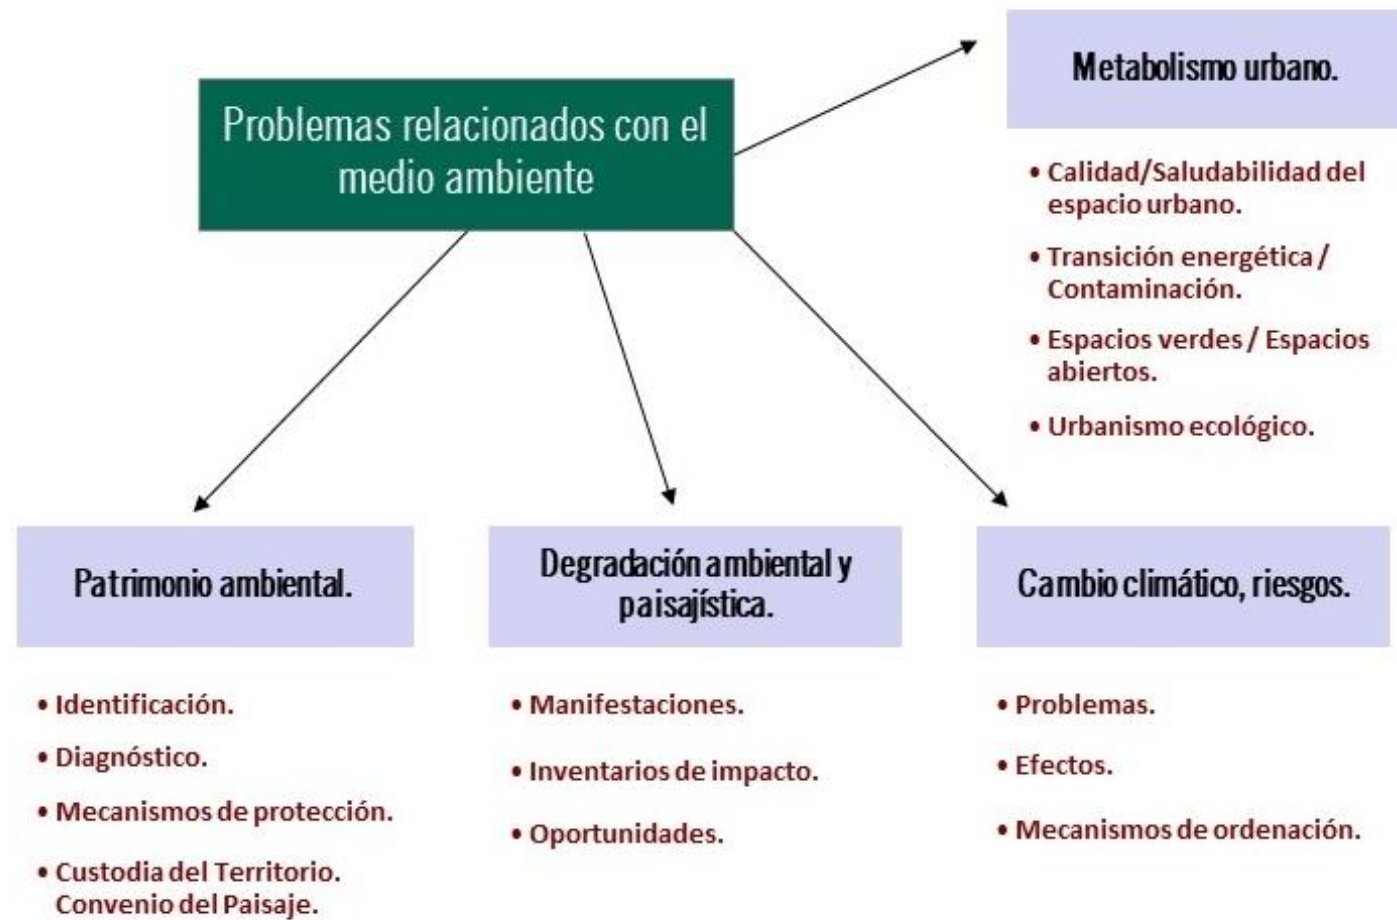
Problemas relacionados con el medio ambiente

Metabolismo urbano.

• Calidad/Saludabilidad del espacio urbano.
• Transición energética / Contaminación.
• Espacios verdes / Espacios abiertos.
• Urbanismo ecológico.

Patrimonio ambiental.

• Identificación.
• Diagnóstico.
• Mecanismos de protección.
• Custodia del Territorio. Convenio del Paisaje.

Degradación ambiental y paisajística.

• Manifestaciones.
• Inventarios de impacto.
• Oportunidades.

Cambio climático, riesgos.

• Problemas.
• Efectos.
• Mecanismos de ordenación.